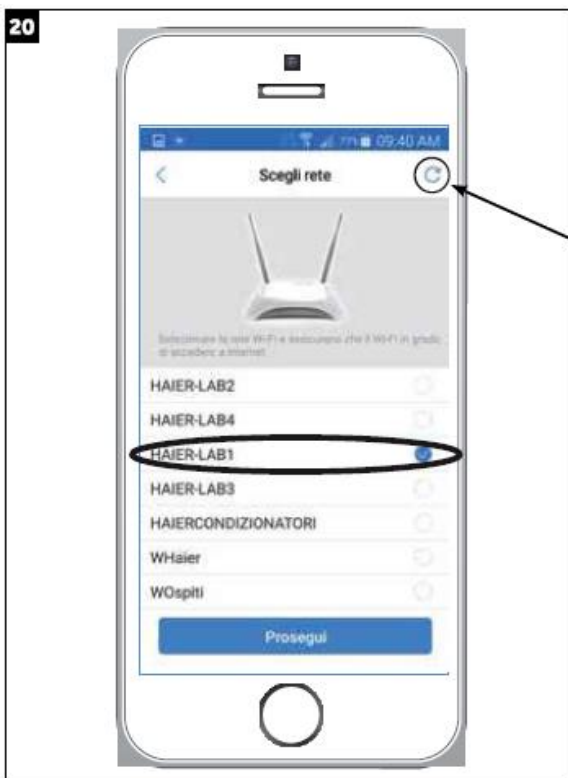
20

09:40 AM

Scegli rete

Selezionare la rete Wi-Fi e assicurarsi che il Wi-Fi in grado di accedere a internet

HAIER-LAB2

HAIER-LAB4

HAIER-LAB1

HAIER-LAB3

HAIERCONDIZIONATORI

WHaier

WOspiti

Prosegui